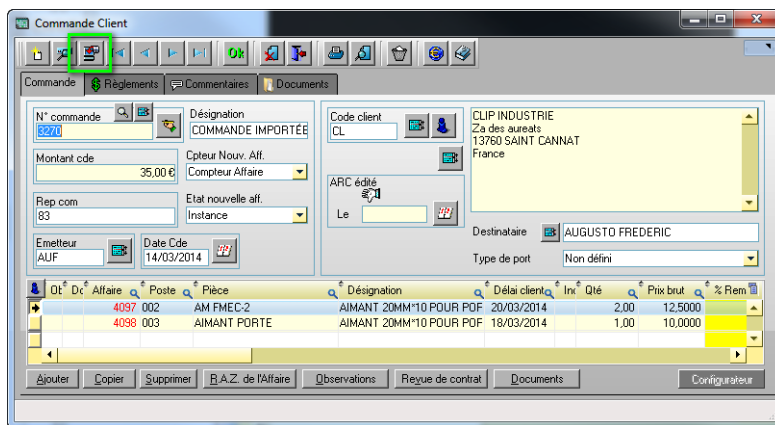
Commande Client

Ok

Commande | Règlements | Commentaires | Documents

N° commande
3270

Désignation
COMMANDE IMPORTÉE

Montant cde
35,00 €

Cpteur Nouv. Aff.
Compteur Affaire

Rep com
83

Etat nouvelle aff.
Instance

Emetteur
AUF

Date Cde
14/03/2014

Code client
CL

ARC édité
Le

CLIP INDUSTRIE
Za des aureats
13760 SAINT CANNAT
France

Destinataire
AUGUSTO FREDERIC

Type de port
Non défini

| Qt | Dc | Affaire | Poste | Pièce | Désignation | Délai client | Inc | Qté | Prix brut | % Rem |
|---|---|---|---|---|---|---|---|---|---|---|
| | | 4097 | 002 | AM FMEC-2 | AIMANT 20MM*10 POUR POF | 20/03/2014 | | 2,00 | 12,5000 | |
| | | 4098 | 003 | AIMANT PORTE | AIMANT 20MM*10 POUR POF | 18/03/2014 | | 1,00 | 10,0000 | |

Ajouter | Copier | Supprimer | R.A.Z. de l'Affaire | Observations | Revue de contrat | Documents | Configurateur